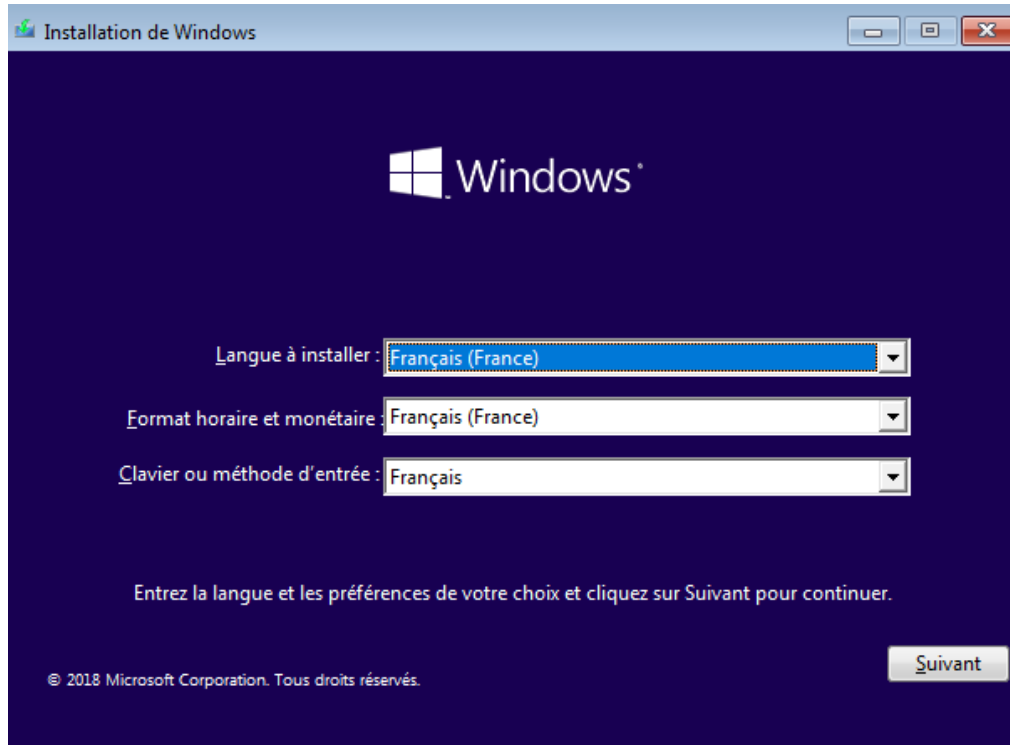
Installation de Windows

Windows

Langue à installer : Français (France)

Format horaire et monétaire : Français (France)

Clavier ou méthode d'entrée : Français

Entrez la langue et les préférences de votre choix et cliquez sur Suivant pour continuer.

© 2018 Microsoft Corporation. Tous droits réservés.

Suivant